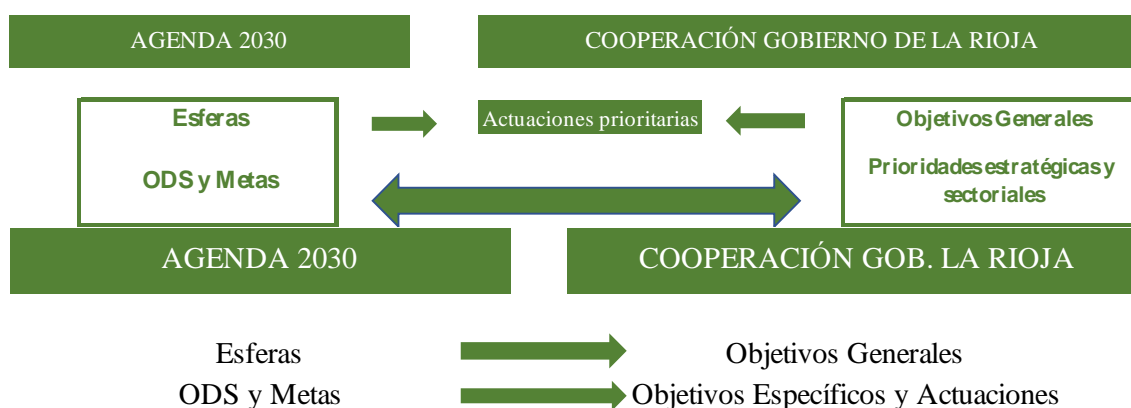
AGENDA 2030

COOPERACIÓN GOBIERNO DE LA RIOJA

Esferas

ODS y Metas

Actuaciones prioritarias

Objetivos Generales

Prioridades estratégicas y sectoriales

AGENDA 2030

COOPERACIÓN GOB. LA RIOJA

Esferas

Objetivos Generales

ODS y Metas

Objetivos Específicos y Actuaciones